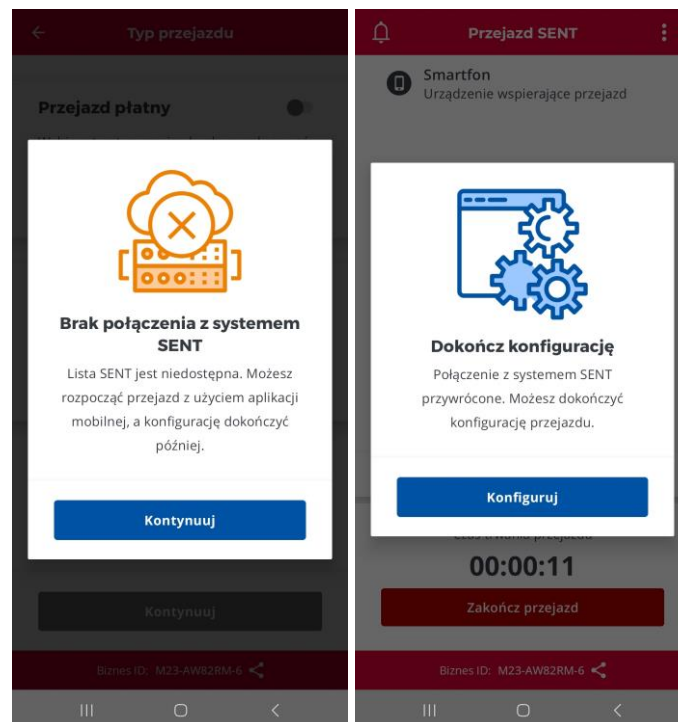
Typ przejazdu

Przejazd płatny

Brak połączenia z systemem SENT

Lista SENT jest niedostępna. Możesz rozpocząć przejazd z użyciem aplikacji mobilnej, a konfigurację dokończyć później.

Kontynuuj

Kontynuuj

Biznes ID: M23-AW82RM-6

Przejazd SENT

Smartfon
Urządzenie wspierające przejazd

Dokończ konfigurację

Połączenie z systemem SENT przywrócone. Możesz dokończyć konfigurację przejazdu.

Konfiguruj

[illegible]

00:00:11

Zakończ przejazd

Biznes ID: M23-AW82RM-6